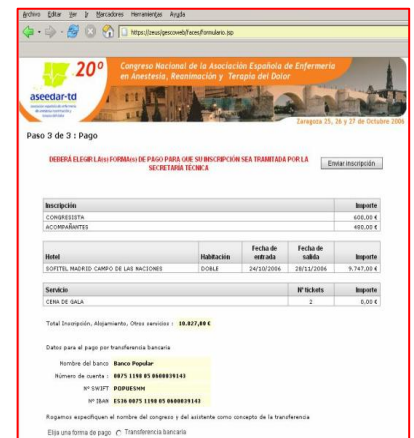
Archivo Editar Ver Ir Marcadores Herramientas Ayuda

https://zeus/gescoweb/faces/formulario.jsp

20º Congreso Nacional de la Asociación Española de Enfermería en Anestesia, Reanimación y Terapia del Dolor

aseedar-td

Zaragoza 25, 26 y 27 de Octubre 2006

Paso 3 de 3 : Pago

DEBERÁ ELEGIR LA(s) FORMA(s) DE PAGO PARA QUE SU INSCRIPCIÓN SEA TRAMITADA POR LA SECRETARIA TÉCNICA

Enviar inscripción

| Inscripción | Importe |
|---|---|
| CONGRESISTA | 600,00 € |
| ACOMPAÑANTES | 480,00 € |

| Hotel | Habitación | Fecha de entrada | Fecha de salida | Importe |
|---|---|---|---|---|
| SOFITEL MADRID CAMPO DE LAS NACIONES | DOBLE | 24/10/2006 | 28/11/2006 | 9.747,00 € |

| Servicio | Nº tickets | Importe |
|---|---|---|
| CENA DE GALA | 2 | 0,00 € |

Total Inscripción, Alojamiento, Otros servicios : 10.827,00 €

Datos para el pago por transferencia bancaria

Nombre del banco Banco Popular

Número de cuenta : 0075 1198 05 0600039143

Nº SWIFT POPUESMM

Nº IBAN ES36 0075 1198 05 0600039143

Rogamos especifiquen el nombre del congreso y del asistente como concepto de la transferencia

Elija una forma de pago Transferencia bancaria